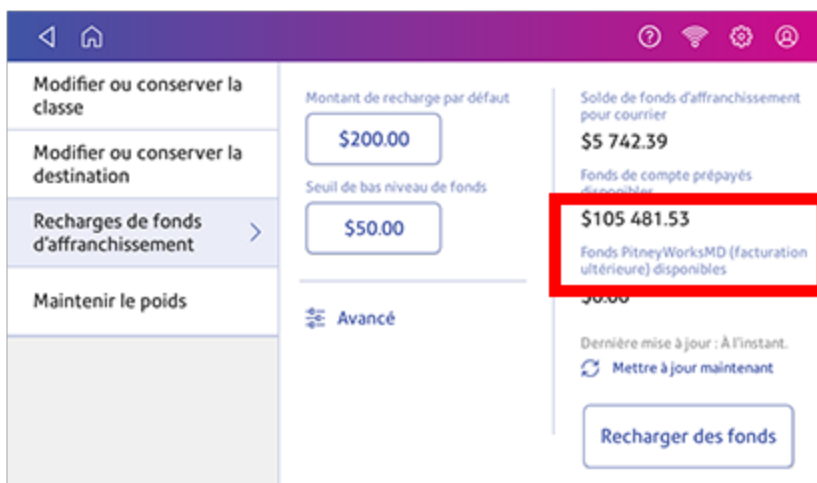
Modifier ou conserver la classe

Modifier ou conserver la destination

Recharges de fonds d'affranchissement

Maintenir le poids

Montant de recharge par défaut

$200.00

Seuil de bas niveau de fonds

$50.00

Avancé

Solde de fonds d'affranchissement pour courrier

$5 742.39

Fonds de compte prépayés disponibles

$105 481.53

Fonds PitneyWorksMD (facturation ultérieure) disponibles

$0.00

Dernière mise à jour : À l'instant.

Mettre à jour maintenant

Recharger des fonds